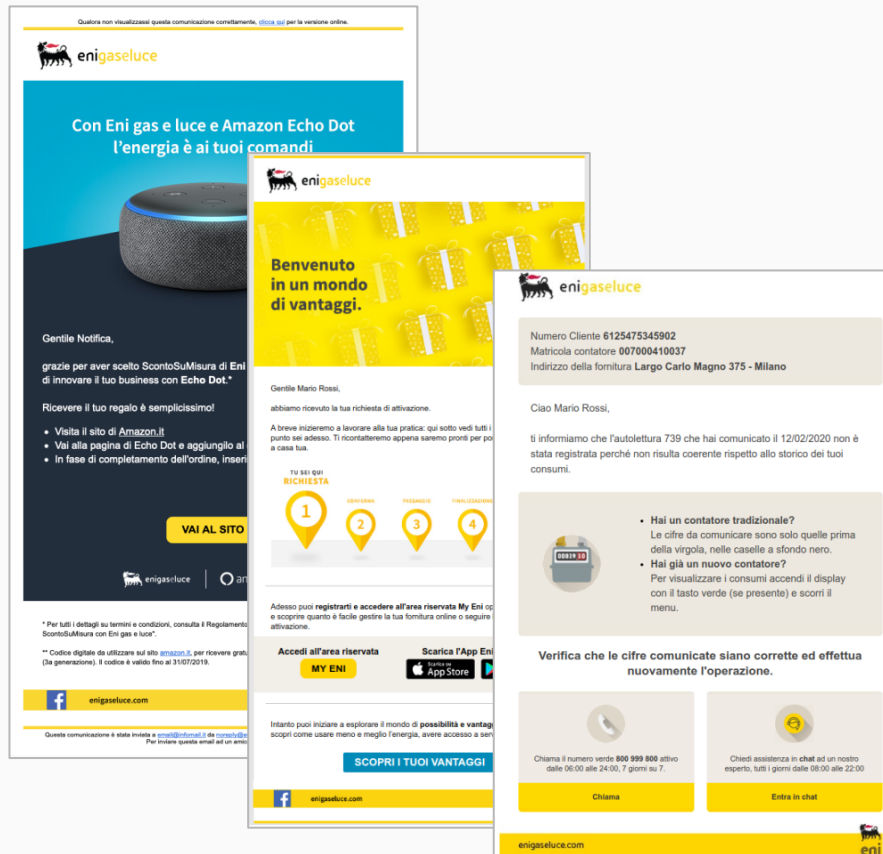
Qualora non visualizzassi questa comunicazione correttamente, clicca qui per la versione online.

enigaseluce

Con Eni gas e luce e Amazon Echo Dot l'energia è ai tuoi comandi

Gentile Notifica,

grazie per aver scelto ScontoSuMisura di Eni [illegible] di innovare il tuo business con Echo Dot.*

Ricevere il tuo regalo è semplicissimo!

- Visita il sito di Amazon.it
- Vai alla pagina di Echo Dot e aggiungilo al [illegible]
- In fase di completamento dell'ordine, inseri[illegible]

VAI AL SITO

enigaseluce | am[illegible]

* Per tutti i dettagli su termini e condizioni, consulta il Regolamento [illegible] ScontoSuMisura con Eni gas e luce".

** Codice digitale da utilizzare sul sito amazon.it, per ricevere gratu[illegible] (3a generazione). Il codice è valido fino al 31/07/2019.

enigaseluce.com

Questa comunicazione è stata inviata a email@infomail.it da noreply@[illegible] Per inviare questa email ad un amic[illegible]

enigaseluce

Benvenuto in un mondo di vantaggi.

Gentile Mario Rossi,

abbiamo ricevuto la tua richiesta di attivazione.

A breve inizieremo a lavorare alla tua pratica: qui sotto vedi tutti i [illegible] punto sei adesso. Ti ricontatteremo appena saremo pronti per po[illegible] a casa tua.

TU SEI QUI
RICHIESTA
1
CONFERMA
2
PASSAGGIO
3
FINALIZZAZIONE
4

Adesso puoi registrarti e accedere all'area riservata My Eni op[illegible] e scoprire quanto è facile gestire la tua fornitura online o seguire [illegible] attivazione.

Accedi all'area riservata
MY ENI

Scarica l'App Eni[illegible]
Scarica su App Store

Intanto puoi iniziare a esplorare il mondo di possibilità e vantag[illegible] scopri come usare meno e meglio l'energia, avere accesso a serv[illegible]

SCOPRI I TUOI VANTAGGI

enigaseluce.com

enigaseluce

Numero Cliente 6125475345902
Matricola contatore 007000410037
Indirizzo della fornitura Largo Carlo Magno 375 - Milano

Ciao Mario Rossi,

ti informiamo che l'autolettura 739 che hai comunicato il 12/02/2020 non è stata registrata perché non risulta coerente rispetto allo storico dei tuoi consumi.

00819 10

- Hai un contatore tradizionale?
Le cifre da comunicare sono solo quelle prima della virgola, nelle caselle a sfondo nero.
- Hai già un nuovo contatore?
Per visualizzare i consumi accendi il display con il tasto verde (se presente) e scorri il menu.

Verifica che le cifre comunicate siano corrette ed effettua nuovamente l'operazione.

Chiama il numero verde 800 999 800 attivo dalle 06:00 alle 24:00, 7 giorni su 7.

Chiama

Chiedi assistenza in chat ad un nostro esperto, tutti i giorni dalle 08:00 alle 22:00

Entra in chat

enigaseluce.com

eni